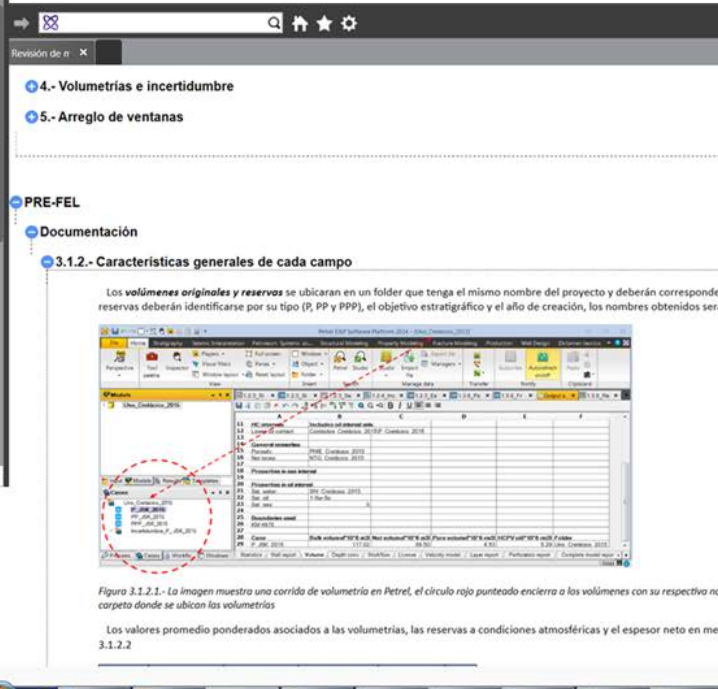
Revisión de n ×

4.- Volumetrías e incertidumbre

5.- Arreglo de ventanas

PRE-FEL

Documentación

3.1.2.- Características generales de cada campo

Los volúmenes originales y reservas se ubicaran en un folder que tenga el mismo nombre del proyecto y deberán corresponde reservas deberán identificarse por su tipo (P, PP y PPP), el objetivo estratigráfico y el año de creación, los nombres obtenidos sera

Petrel E&P Software Platform 2014 - [Uno_Cretácico_2015]

File Home Stratigraphy Seismic Interpretation Petroleum Systems Structural Modeling Property Modeling Fracture Modeling Production Well Design

Perspective Tool palette Inspector Players Visual filters Window layout Full screen Panes Reset layout Windows Object Folder Insert Petrel Studio Studio Import file Import file Manage data Transfer Subscribe Autorefresh on/off Notify Paste Clipboard

Models Uno_Cretácico_2015

Cases Uno_Cretácico_2015 P_JSK_2015 PP_JSK_2015 PPP_JSK_2015 Incertidumbre_P_JSK_2015

| | A | B |
|---|---|---|
| 11 | HC intervals | Includes oil interval only |
| 12 | Lower oil contact | Contacts: Cretácico_2015/P Cretácico_2015 |
| 13 | | |
| 14 | General properties | |
| 15 | Porosity | PHIE_Cretácico_2015 |
| 16 | Net gross | NTG_Cretácico_2015 |
| 17 | | |
| 18 | Properties in gas interval | |
| 19 | | |
| 20 | Properties in oil interval | |
| 21 | Sat. water | SW_Cretácico_2015 |
| 22 | Sat. oil | 1-Sw-So |
| 23 | Sat. gas | 0 |
| 24 | | |
| 25 | Boundaries used | |
| 26 | KM 4975 | |
| 27 | | |
| 28 | Case | Bulk volume[*10^6 m3] Net volume[*10^6 m3] Pore volume[*10^6 m3] HCPV oil[*10^6 m3] Folder |
| 29 | P_JSK_2015 | 117.02 89.50 8.63 6.28 Uno_Cretácico_2015 |

Statistics Well report Volume Depth conv. Workflow License Velocity model Layer report Perforation report Complete model report

Figura 3.1.2.1.- La imagen muestra una corrida de volumetría en Petrel, el círculo rojo punteado encierra a los volúmenes con su respectiva no carpeta donde se ubican las volumetrías

Los valores promedio ponderados asociados a las volumetrías, las reservas a condiciones atmosféricas y el espesor neto en me 3.1.2.2